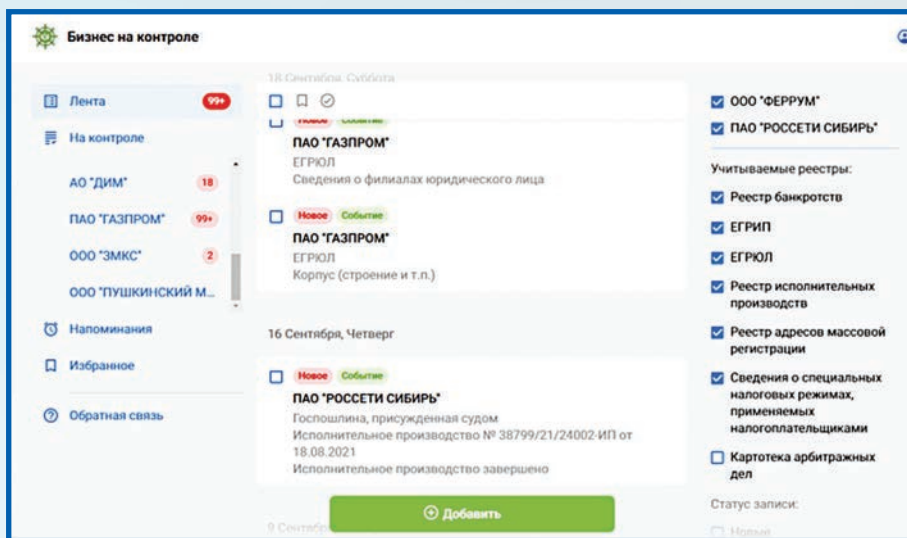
Бизнес на контроле

Лента 99+
На контроле
АО "ДИМ" 18
ПАО "ГАЗПРОМ" 99+
ООО "ЗМКС" 2
ООО "ПУШКИНСКИЙ М...
Напоминания
Избранное
Обратная связь

18 Сентября, Суббота

Новое Событие
ПАО "ГАЗПРОМ"
ЕГРЮЛ
Сведения о филиалах юридического лица

Новое Событие
ПАО "ГАЗПРОМ"
ЕГРЮЛ
Корпус (строение и т.п.)

16 Сентября, Четверг

Новое Событие
ПАО "РОССЕТИ СИБИРЬ"
Госпошлина, присужденная судом
Исполнительное производство № 38799/21/24002-ИП от 18.08.2021
Исполнительное производство завершено

Добавить

9 Сентября

ООО "ФЕРРУМ"
ПАО "РОССЕТИ СИБИРЬ"

Учитываемые реестры:
Реестр банкротств
ЕГРИП
ЕГРЮЛ
Реестр исполнительных производств
Реестр адресов массовой регистрации
Сведения о специальных налоговых режимах, применяемых налогоплательщиками
Картотека арбитражных дел

Статус записи:
Новые